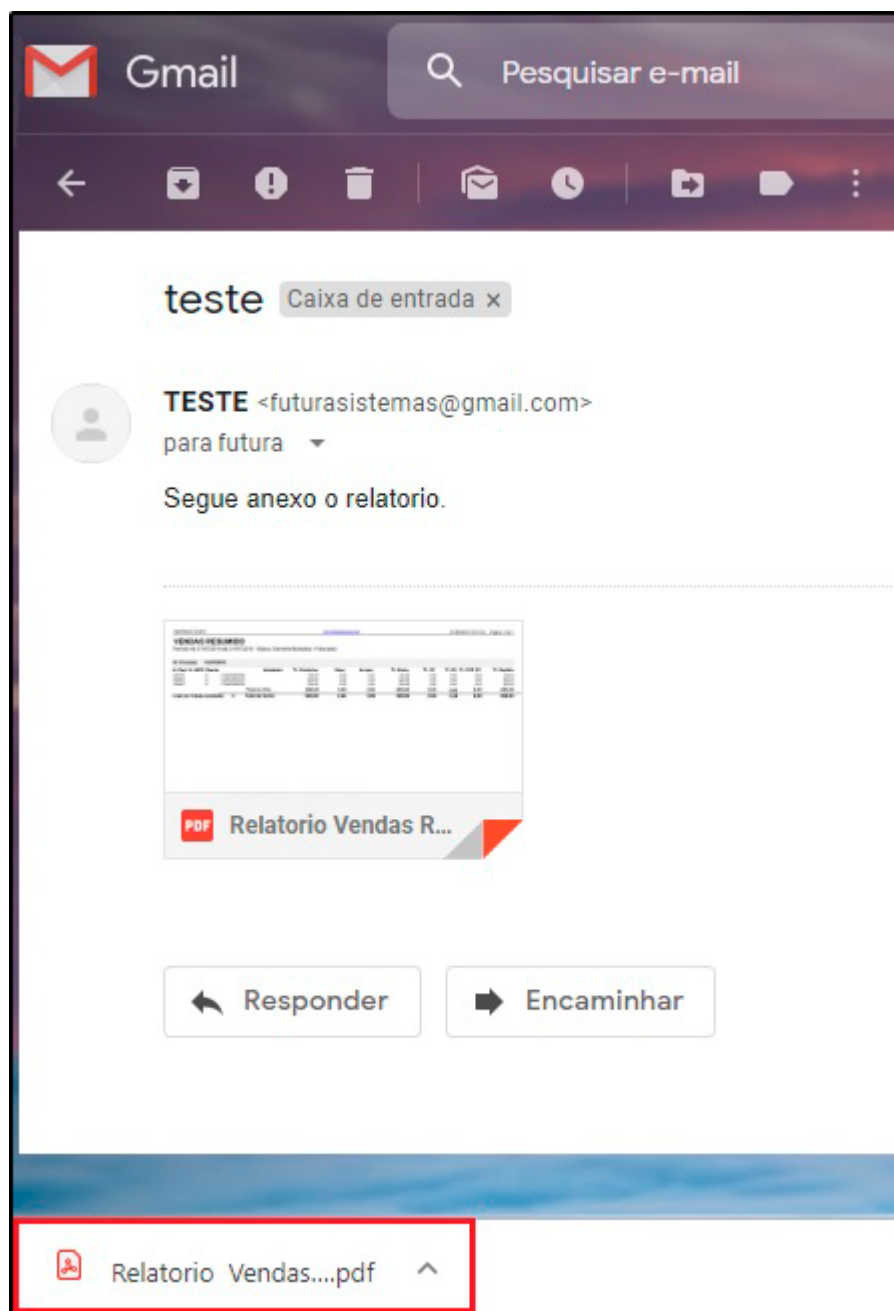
Gmail
Pesquisar e-mail

teste Caixa de entrada ×

TESTE <futurasistemas@gmail.com>
para futura

Segue anexo o relatorio.

VENDAS RESUMIDO
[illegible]

PDF Relatorio Vendas R...

Responder
Encaminhar

Relatorio Vendas....pdf